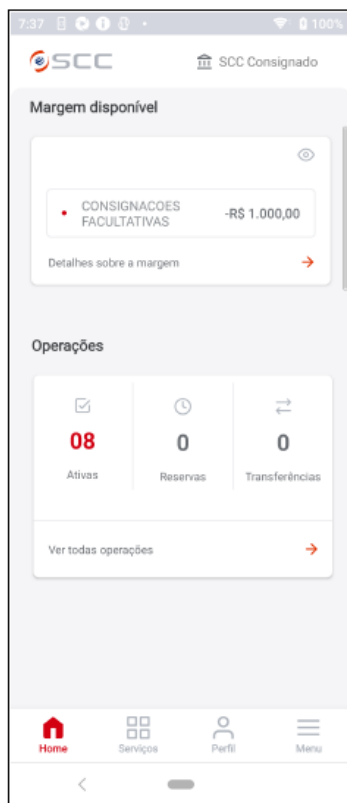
7:37 100%

SCC SCC Consignado

Margem disponível

CONSIGNACOES FACULTATIVAS -R$ 1.000,00

Detalhes sobre a margem

Operações

08
Ativas

0
Reservas

0
Transferências

Ver todas operações

Home Serviços Perfil Menu